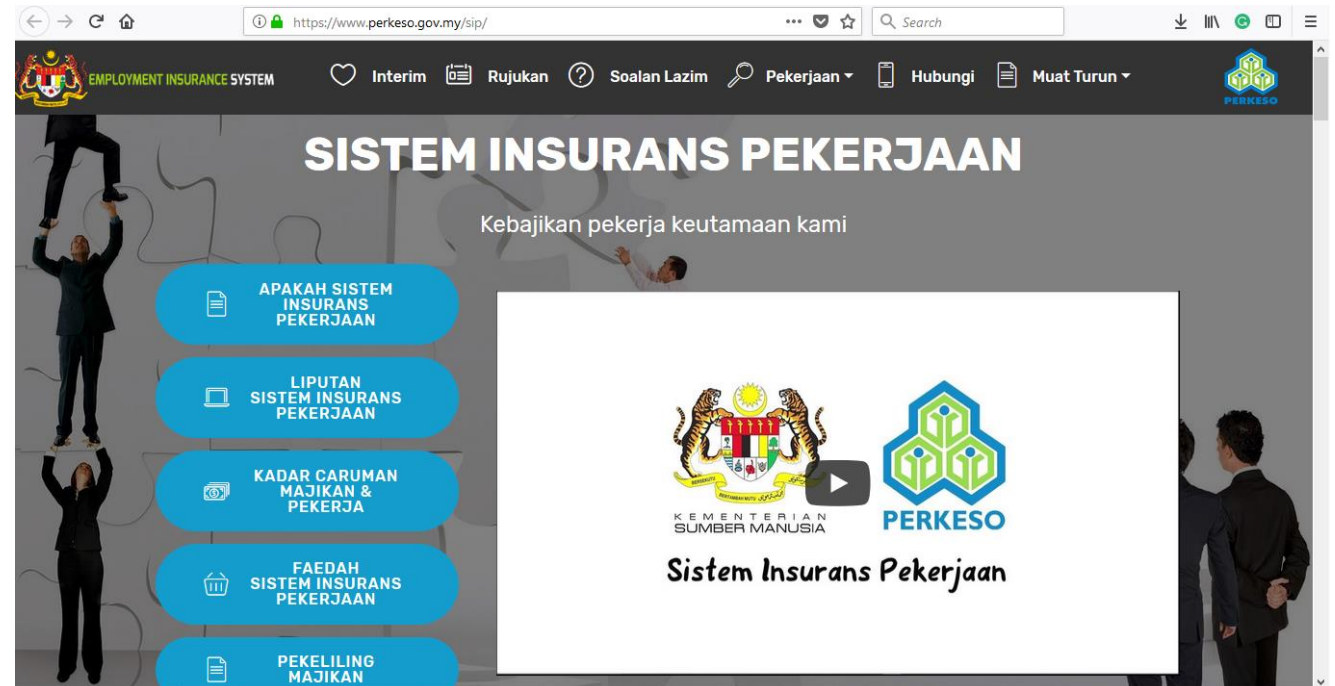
https://www.perkeso.gov.my/sip/

Search

EMPLOYMENT INSURANCE SYSTEM

Interim Rujukan Soalan Lazim Pekerjaan Hubungi Muat Turun

PERKESO

SISTEM INSURANS PEKERJAAN

Kebajikan pekerja keutamaan kami

APAKAH SISTEM INSURANS PEKERJAAN

LIPUTAN SISTEM INSURANS PEKERJAAN

KADAR CARUMAN MAJIKAN & PEKERJA

FAEDAH SISTEM INSURANS PEKERJAAN

PEKELILING MAJIKAN

BERSEKUTU BERTAMBAH MUTU

KEMENTERIAN SUMBER MANUSIA

PERKESO

Sistem Insurans Pekerjaan